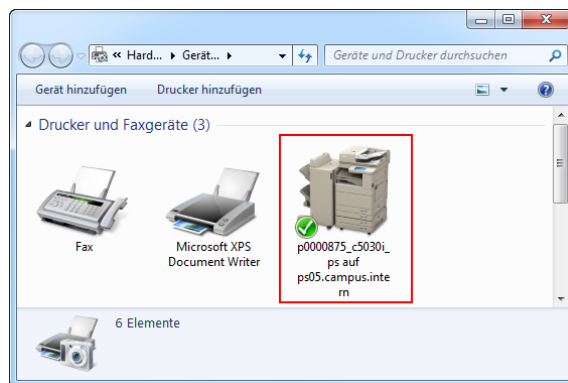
« Hard... ▸ Gerät... ▸

Geräte und Drucker durchsuchen

Gerät hinzufügen    Drucker hinzufügen

Drucker und Faxgeräte (3)

Fax

Microsoft XPS Document Writer

p0000875_c5030i_ps auf ps05.campus.intern

6 Elemente